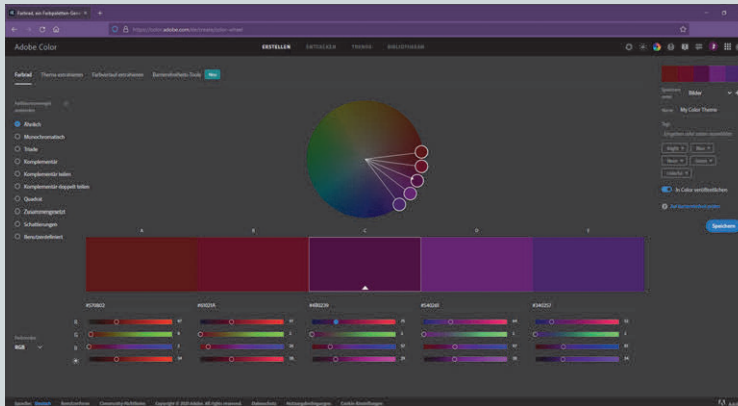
Farbrad, ein Farbpaletten-Gen... ×

https://color.adobe.com/de/create/color-wheel

Adobe Color

ERSTELLEN ENTDECKEN TRENDS BIBLIOTHEKEN

Farbrad Thema extrahieren Farbverlauf extrahieren Barrierefreiheits-Tools Neu

Farbharmonieregel anwenden

Analog
Monochromatisch
Triade
Komplementär
Komplementär teilen
Komplementär doppelt teilen
Quadrat
Zusammengesetzt
Schattierungen
Benutzerdefiniert

A B C D E

#570E0E #6E0F1A #4B0239 #54026A #3A0257

R
G
B

Farbmodus
RGB

Speichern unter Bibliothek

Name My Color Theme

Tags

In Color veröffentlichen

Speichern

Sprache Deutsch Benutzerforen Community-Richtlinien Copyright © 2021 Adobe. All rights reserved. Datenschutz Nutzungsbedingungen Cookie-Einstellungen

Adobe